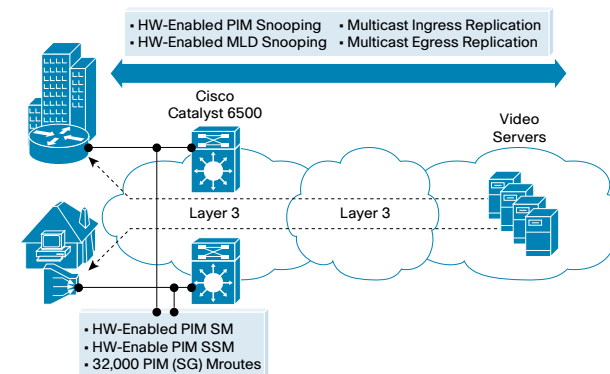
▪ HW-Enabled PIM Snooping
▪ HW-Enabled MLD Snooping
▪ Multicast Ingress Replication
▪ Multicast Egress Replication

Cisco Catalyst 6500

Video Servers

Layer 3

Layer 3

▪ HW-Enabled PIM SM
▪ HW-Enable PIM SSM
▪ 32,000 PIM (SG) Mroutes